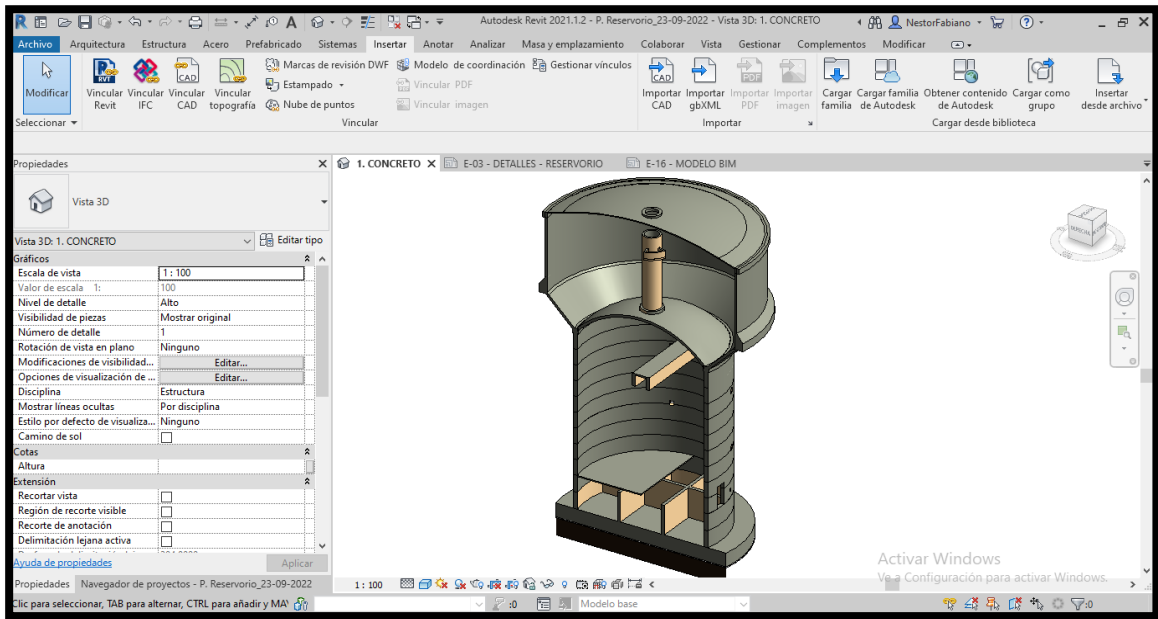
Autodesk Revit 2021.1.2 - P. Reservorio_23-09-2022 - Vista 3D: 1. CONCRETO
NestorFabiano

Archivo Arquitectura Estructura Acero Prefabricado Sistemas Insertar Anotar Analizar Masa y emplazamiento Colaborar Vista Gestionar Complementos Modificar

Modificar
Seleccionar
Vincular Revit
Vincular IFC
Vincular CAD
Vincular topografía
Marcas de revisión DWF
Estampado
Nube de puntos
Modelo de coordinación
Vincular PDF
Vincular imagen
Gestionar vínculos
Vincular
Importar CAD
Importar gbXML
Importar PDF
Importar imagen
Importar
Cargar familia
Cargar familia de Autodesk
Obtener contenido de Autodesk
Cargar como grupo
Insertar desde archivo
Cargar desde biblioteca

Propiedades
Vista 3D
Vista 3D: 1. CONCRETO
Editar tipo

| | |
|---|---|
| Gráficos | |
| Escala de vista | 1 : 100 |
| Valor de escala 1: | 100 |
| Nivel de detalle | Alto |
| Visibilidad de piezas | Mostrar original |
| Número de detalle | 1 |
| Rotación de vista en plano | Ninguno |
| Modificaciones de visibilidad... | Editar... |
| Opciones de visualización de ... | Editar... |
| Disciplina | Estructura |
| Mostrar líneas ocultas | Por disciplina |
| Estilo por defecto de visualiza... | Ninguno |
| Camino de sol | |
| Cotas | |
| Altura | |
| Extensión | |
| Recortar vista | |
| Región de recorte visible | |
| Recorte de anotación | |
| Delimitación lejana activa | |

Ayuda de propiedades
Aplicar
Propiedades
Navegador de proyectos - P. Reservorio_23-09-2022

1. CONCRETO
E-03 - DETALLES - RESERVORIO
E-16 - MODELO BIM

1 : 100

Activar Windows
Ve a Configuración para activar Windows.

Clic para seleccionar, TAB para alternar, CTRL para añadir y MA
:0
Modelo base
:0